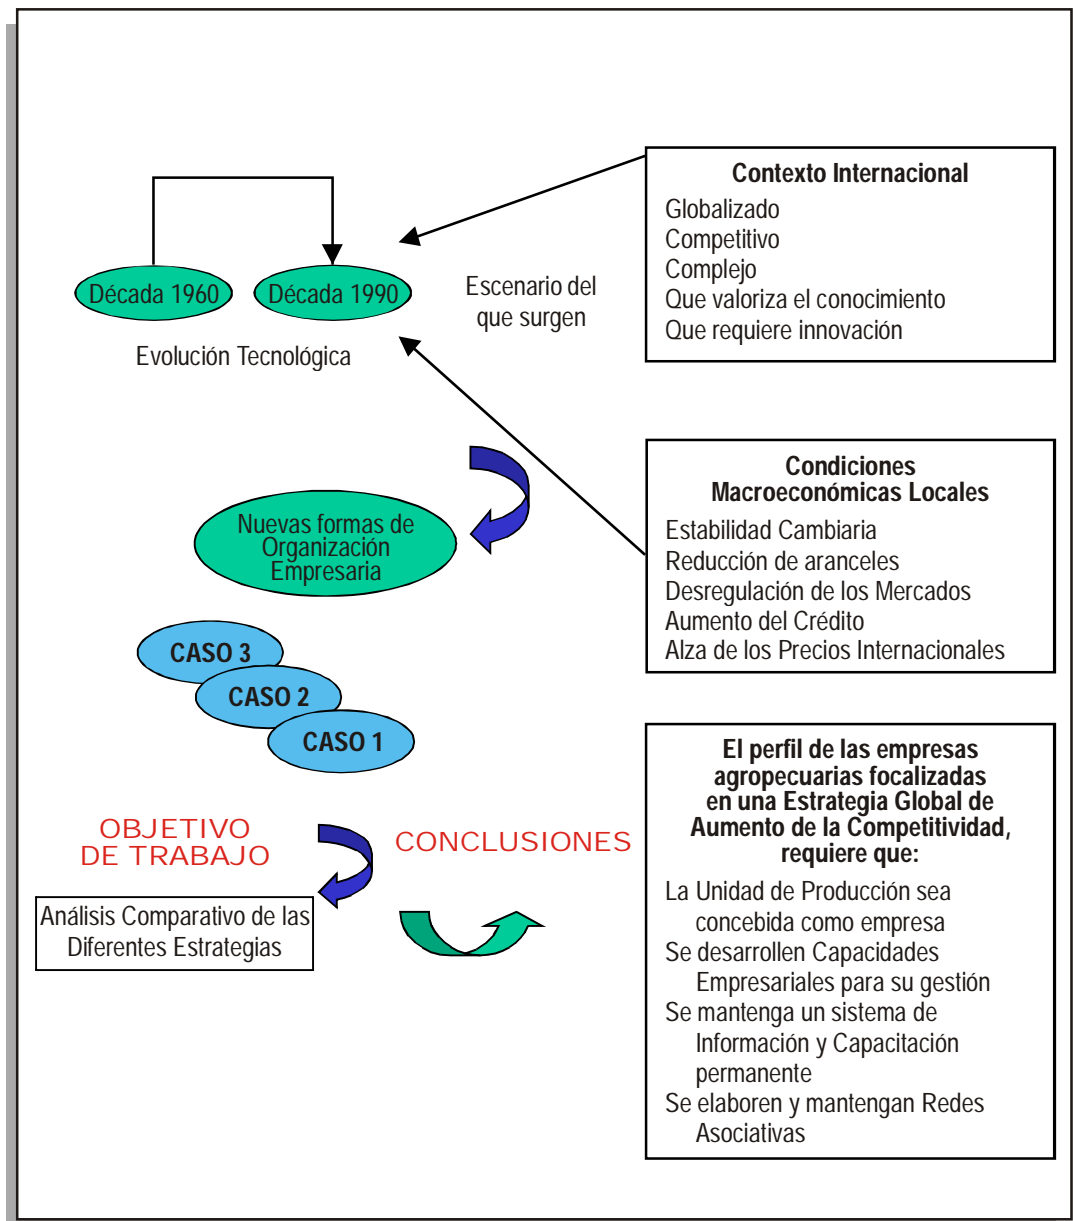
Década 1960

Década 1990

Evolución Tecnológica

Escenario del que surgen

Contexto Internacional
Globalizado
Competitivo
Complejo
Que valoriza el conocimiento
Que requiere innovación

Condiciones Macroeconómicas Locales
Estabilidad Cambiaria
Reducción de aranceles
Desregulación de los Mercados
Aumento del Crédito
Alza de los Precios Internacionales

Nuevas formas de Organización Empresaria

CASO 3

CASO 2

CASO 1

OBJETIVO DE TRABAJO

Análisis Comparativo de las Diferentes Estrategias

CONCLUSIONES

El perfil de las empresas agropecuarias focalizadas en una Estrategia Global de Aumento de la Competitividad, requiere que:
La Unidad de Producción sea concebida como empresa
Se desarrollen Capacidades Empresariales para su gestión
Se mantenga un sistema de Información y Capacitación permanente
Se elaboren y mantengan Redes Asociativas